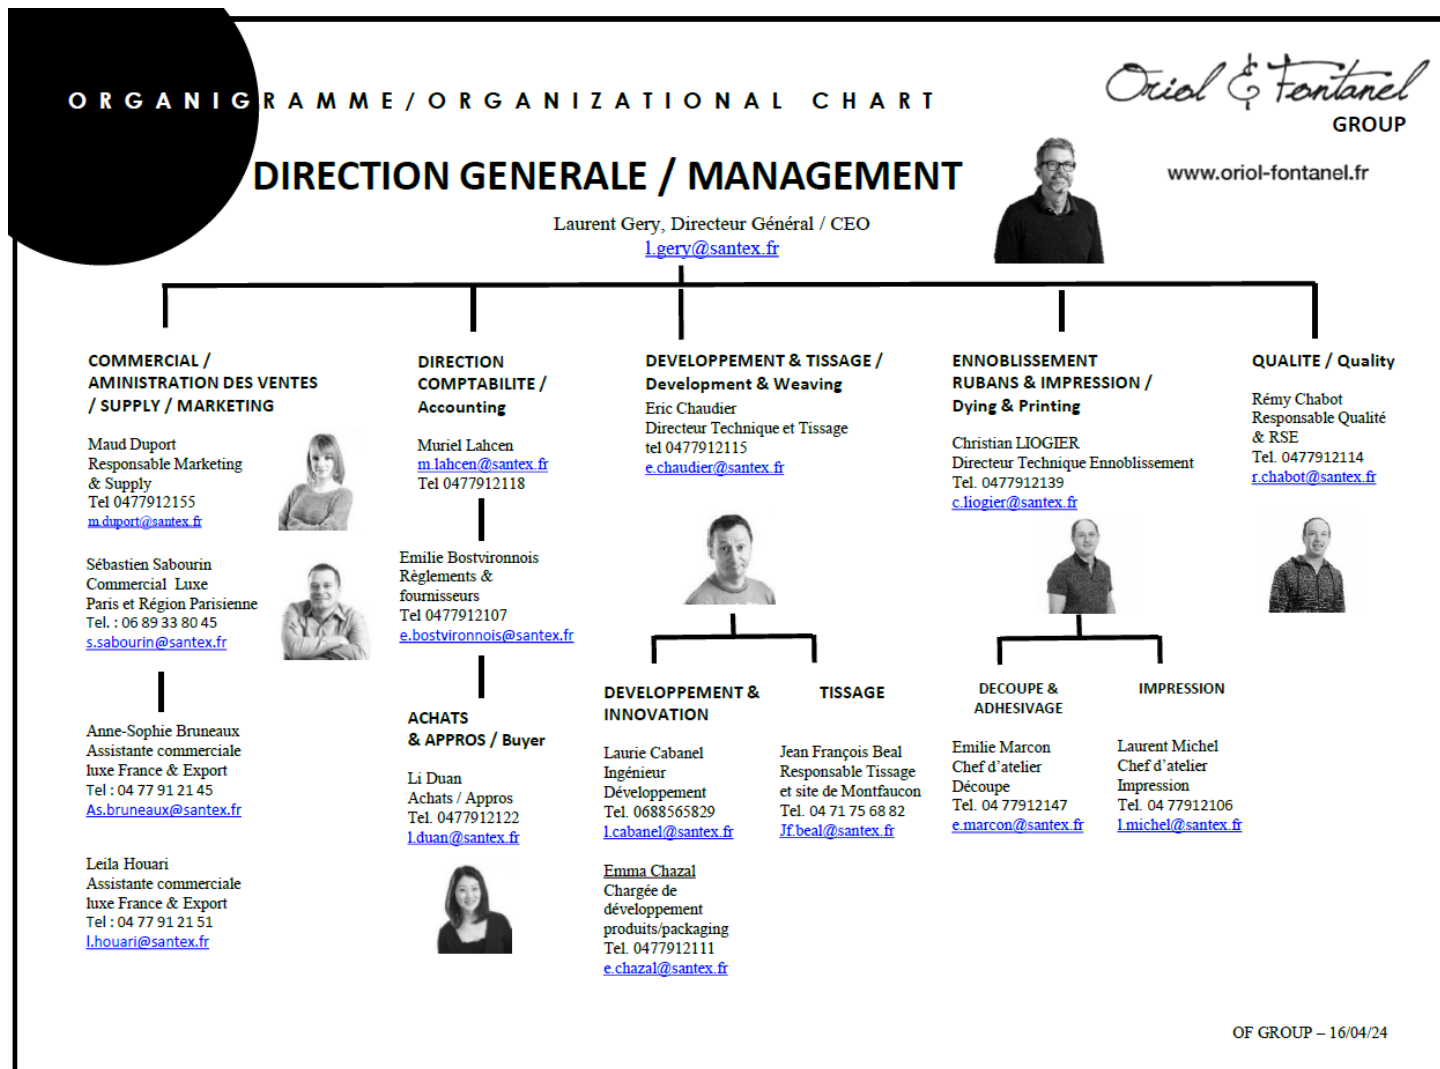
ORGANIGRAMME/ORGANIZATIONAL CHART

Oriol & Fontanel
GROUP

www.oriol-fontanel.fr

DIRECTION GENERALE / MANAGEMENT

Laurent Gery, Directeur Général / CEO
l.gery@santex.fr

COMMERCIAL / AMINISTRATION DES VENTES / SUPPLY / MARKETING

Maud Dupont
Responsable Marketing & Supply
Tel 0477912155
m.duport@santex.fr

Sébastien Sabourin
Commercial Luxe
Paris et Région Parisienne
Tel. : 06 89 33 80 45
s.sabourin@santex.fr

Anne-Sophie Bruneaux
Assistante commerciale luxe France & Export
Tel : 04 77 91 21 45
As.bruneaux@santex.fr

Leila Houari
Assistante commerciale luxe France & Export
Tel : 04 77 91 21 51
l.houari@santex.fr

DIRECTION COMPTABILITE / Accounting

Muriel Lahcen
m.lahcen@santex.fr
Tel 0477912118

Emilie Bostvironnois
Règlements & fournisseurs
Tel 0477912107
e.bostvironnois@santex.fr

ACHATS & APPROS / Buyer

Li Duan
Achats / Appros
Tel. 0477912122
l.duan@santex.fr

DEVELOPPEMENT & TISSAGE / Development & Weaving

Eric Chaudier
Directeur Technique et Tissage
tel 0477912115
e.chaudier@santex.fr

DEVELOPPEMENT & INNOVATION

Laurie Cabanel
Ingénieur Développement
Tel. 0688565829
l.cabanel@santex.fr

Emma Chazal
Chargée de développement produits/packaging
Tel. 0477912111
e.chazal@santex.fr

TISSAGE

Jean François Beal
Responsable Tissage et site de Montfaucon
Tel. 04 71 75 68 82
Jf.beal@santex.fr

ENNOBLISSEMENT RUBANS & IMPRESSION / Dying & Printing

Christian LIOGIER
Directeur Technique Ennoblissement
Tel. 0477912139
c.liogier@santex.fr

DECOUPE & ADHESIVAGE

Emilie Marcon
Chef d'atelier Découpe
Tel. 04 77912147
e.marcon@santex.fr

IMPRESSION

Laurent Michel
Chef d'atelier Impression
Tel. 04 77912106
l.michel@santex.fr

QUALITE / Quality

Rémy Chabot
Responsable Qualité & RSE
Tel. 0477912114
r.chabot@santex.fr

OF GROUP – 16/04/24